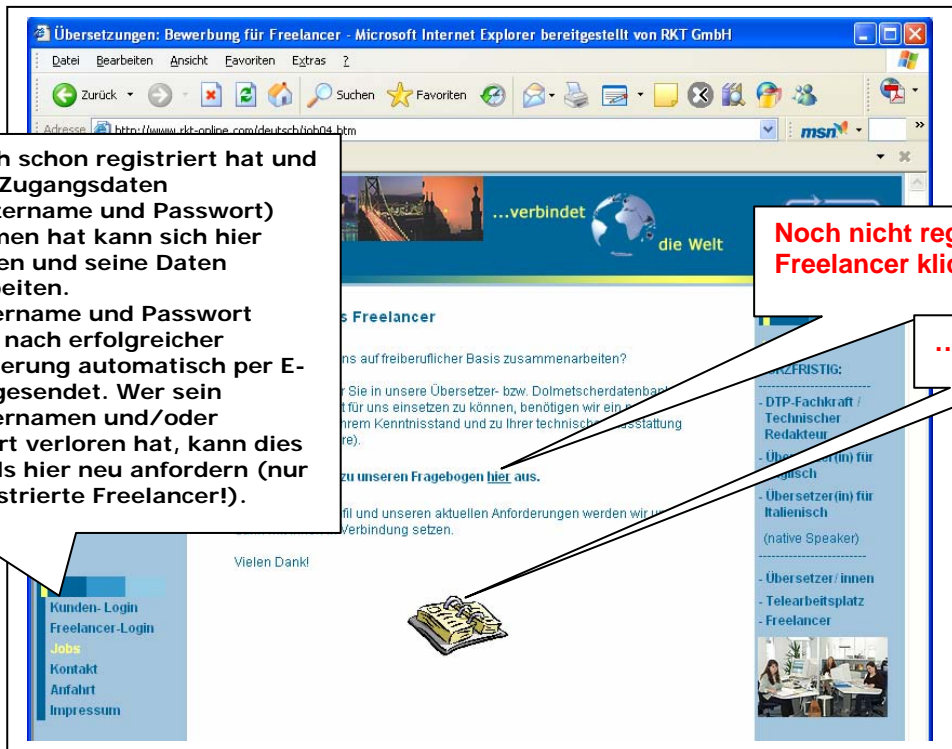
Übersetzungen: Bewerbung für Freelancer - Microsoft Internet Explorer bereitgestellt von RKT GmbH

Datei Bearbeiten Ansicht Favoriten Extras ?

Zurück Suchen Favoriten

Adresse http://www.rkt-online.com/deutsch/job04.htm

msn

h schon registriert hat und Zugangsdaten ername und Passwort) nen hat kann sich hier en und seine Daten beiten. ername und Passwort nach erfolgreicher ierung automatisch per E- gesendet. Wer sein ernamen und/oder rt verloren hat, kann dies ls hier neu anfordern (nur strierte Freelancer!).

...verbindet die Welt

Noch nicht reg Freelancer kli

...

s Freelancer

ns auf freiberuflicher Basis zusammenarbeiten?

r Sie in unsere Übersetzer- bzw. Dolmetscherdatenban t für uns einsetzen zu können, benötigen wir ein hrem Kenntnisstand und zu Ihrer technisch sstattung re).

zu unseren Fragebogen hier aus.

fil und unseren aktuellen Anforderungen werden wir u Verbindung setzen.

Vielen Dank!

RZFRISTIG:

- DTP-Fachkraft / Technischer Redakteur
- Übersetzer(in) für glisch
- Übersetzer(in) für Italienisch
(native Speaker)
- Übersetzer/innen
- Telearbeitsplatz
- Freelancer

Kunden-Login
Freelancer-Login
Jobs
Kontakt
Anfahrt
Impressum